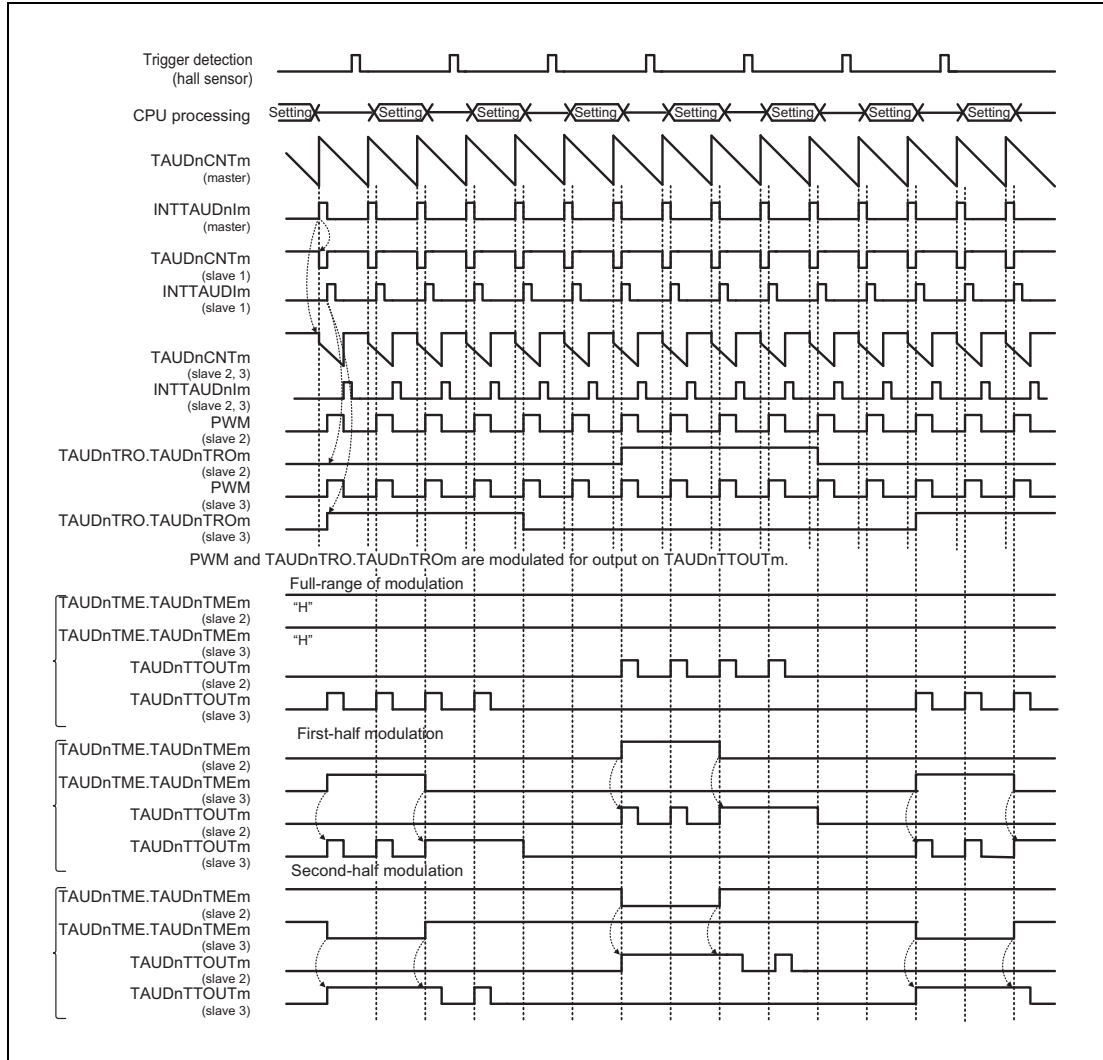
Trigger detection
(hall sensor)

CPU processing
Setting Setting Setting Setting Setting Setting Setting Setting

TAUDnCNTm
(master)

INTTAUDnIm
(master)

TAUDnCNTm
(slave 1)

INTTAUDIm
(slave 1)

TAUDnCNTm
(slave 2, 3)

INTTAUDnIm
(slave 2, 3)

PWM
(slave 2)

TAUDnTRO.TAUDnTROm
(slave 2)

PWM
(slave 3)

TAUDnTRO.TAUDnTROm
(slave 3)

PWM and TAUDnTRO.TAUDnTROm are modulated for output on TAUDnTTOUTm.

Full-range of modulation

TAUDnTME.TAUDnTMEm
(slave 2)
"H"

TAUDnTME.TAUDnTMEm
(slave 3)
"H"

TAUDnTTOUTm
(slave 2)

TAUDnTTOUTm
(slave 3)

First-half modulation

TAUDnTME.TAUDnTMEm
(slave 2)

TAUDnTME.TAUDnTMEm
(slave 3)

TAUDnTTOUTm
(slave 2)

TAUDnTTOUTm
(slave 3)

Second-half modulation

TAUDnTME.TAUDnTMEm
(slave 2)

TAUDnTME.TAUDnTMEm
(slave 3)

TAUDnTTOUTm
(slave 2)

TAUDnTTOUTm
(slave 3)